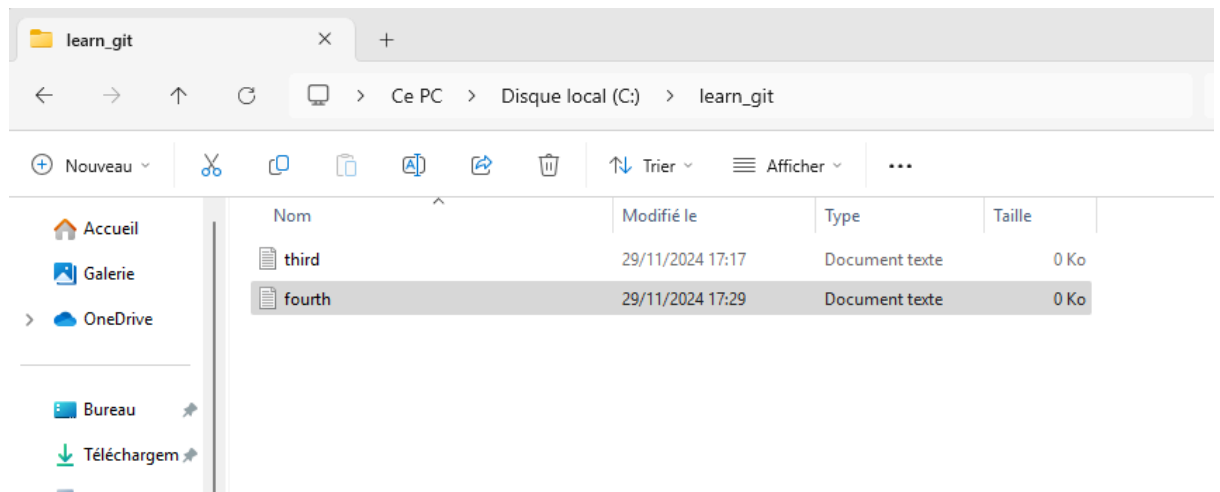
learn_git ×  +

← → ↑ ⟳  > Ce PC > Disque local (C:) > learn_git

Nouveau  Trier  Afficher  ...

Accueil
Galerie
OneDrive

Bureau
Téléchargem

| Nom | Modifié le | Type | Taille |
|---|---|---|---|
| third | 29/11/2024 17:17 | Document texte | 0 Ko |
| fourth | 29/11/2024 17:29 | Document texte | 0 Ko |